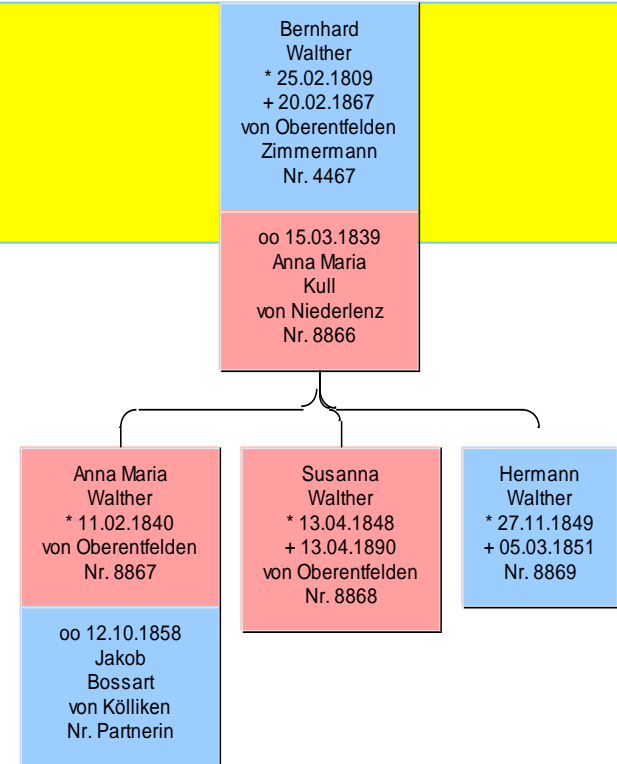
Bernhard
Walther
* 25.02.1809
+ 20.02.1867
von Oberentfelden
Zimmermann
Nr. 4467

oo 15.03.1839
Anna Maria
Kull
von Niederlenz
Nr. 8866

Anna Maria
Walther
* 11.02.1840
von Oberentfelden
Nr. 8867

oo 12.10.1858
Jakob
Bossart
von Kölliken
Nr. Partnerin

Susanna
Walther
* 13.04.1848
+ 13.04.1890
von Oberentfelden
Nr. 8868

Hermann
Walther
* 27.11.1849
+ 05.03.1851
Nr. 8869